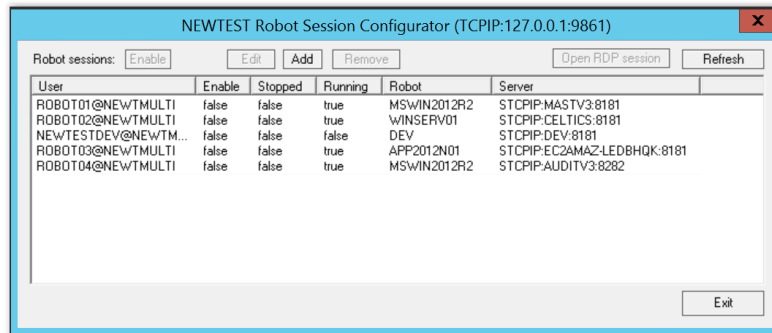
NEWTEST Robot Session Configurator (TCPIP:127.0.0.1:9861)

x

Robot sessions: Enable Edit Add Remove Open RDP session Refresh

| User | Enable | Stopped | Running | Robot | Server |
|---|---|---|---|---|---|
| ROBOT01@NEWTMULTI | false | false | true | MSWIN2012R2 | STCPIP:MASTV3:8181 |
| ROBOT02@NEWTMULTI | false | false | true | WINSERV01 | STCPIP:CELTICS:8181 |
| NEWTESTDEV@NEWTM... | false | false | false | DEV | STCPIP:DEV:8181 |
| ROBOT03@NEWTMULTI | false | false | true | APP2012N01 | STCPIP:EC2AMAZ-LEDBHQK:8181 |
| ROBOT04@NEWTMULTI | false | false | true | MSWIN2012R2 | STCPIP:AUDITV3:8282 |

Exit